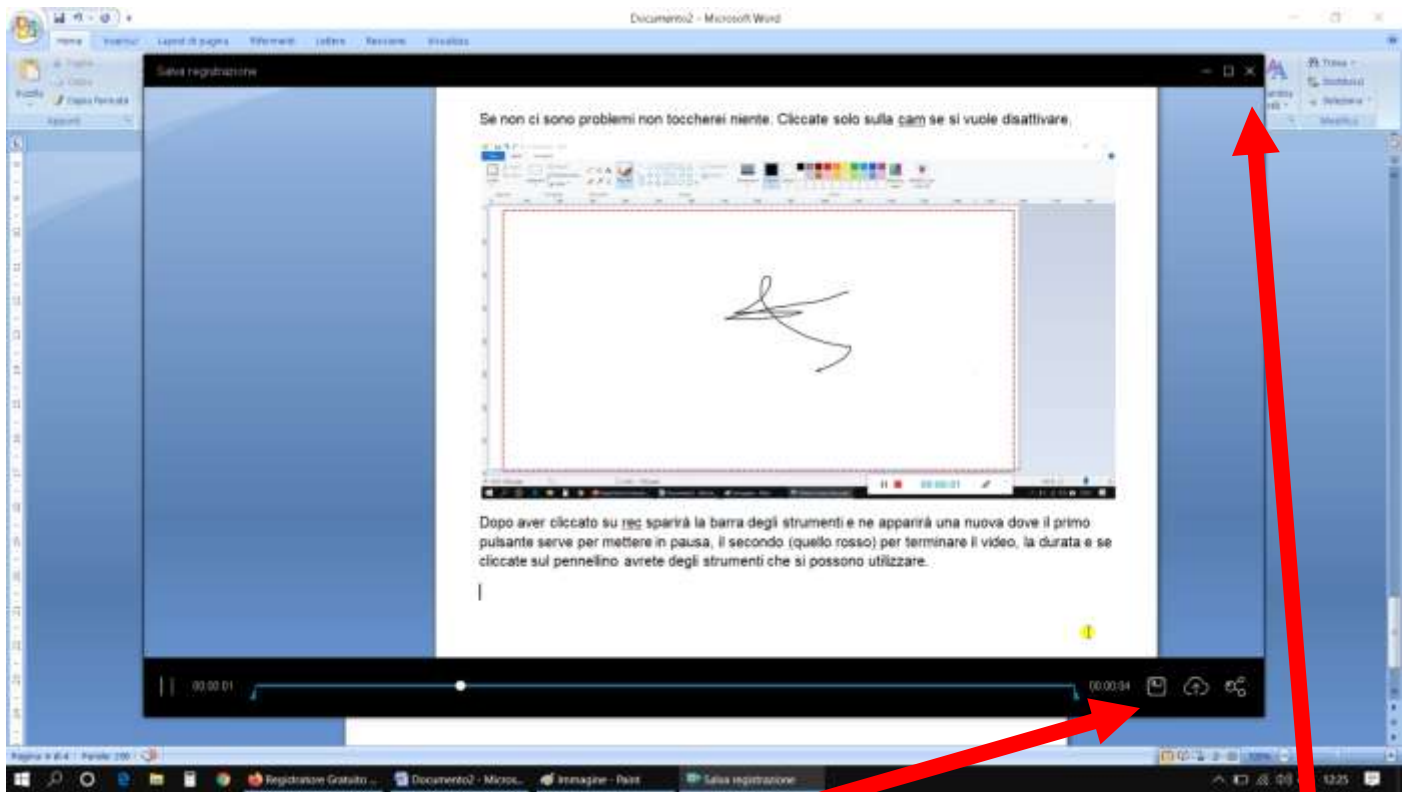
Documento2 - Microsoft Word

Home Inserisci Layout di pagina Riferimenti Lettere Revisione Visualizza

Incolla Taglia Copia Copia formato Appunti

Trova Sostituisci Seleziona Modifica

Salva registrazione

Se non ci sono problemi non toccherei niente. Cliccate solo sulla cam se si vuole disattivare.

00:00:01

Dopo aver cliccato su rec sparirà la barra degli strumenti e ne apparirà una nuova dove il primo pulsante serve per mettere in pausa, il secondo (quello rosso) per terminare il video, la durata e se cliccate sul pennellino avrete degli strumenti che si possono utilizzare.

00:00:01

00:00:04

Pagina: 4 di 4 Parole: 200

Registrazione Gratuito ... Documento2 - Micros... Immagine - Paint Salva registrazione

12:25